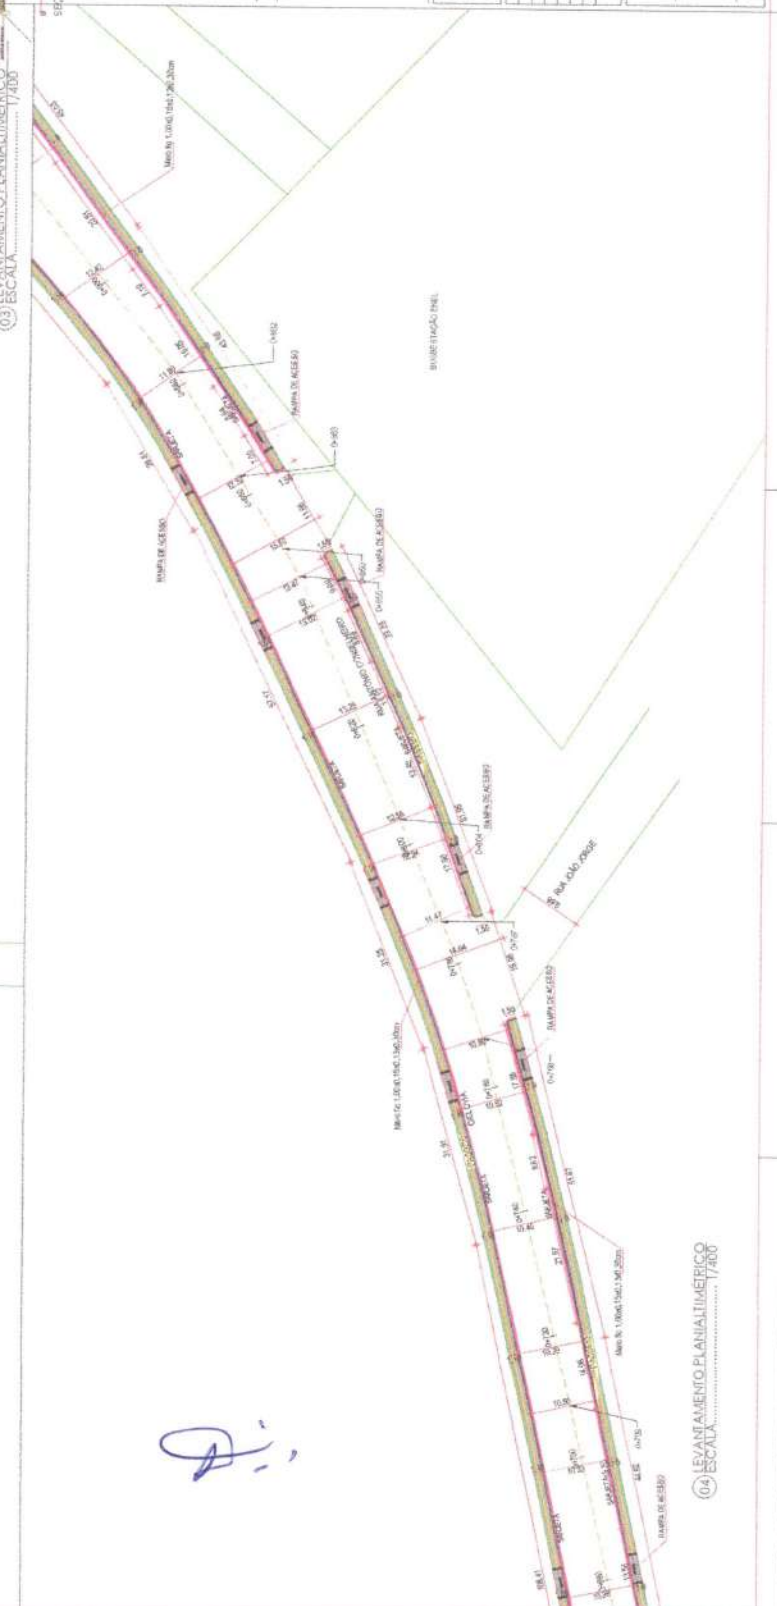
(03) LEVANTAMENTO PLANIALTIMÉTRICO
ESCALA 1/400

RAMPA DE ACESSO
RAMPA DE ACESSO
RAMPA DE ACESSO
RAMPA DE ACESSO
RAMPA DE ACESSO
RAMPA DE ACESSO

SUBESTAÇÃO ENEL

RUA JOÃO JORGE

CICLOVIA

11.47
1.50
14.64
15.98
12.53
13.29
11.90
10.58
21.97
31.47
31.95
31.30

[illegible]

(04) LEVANTAMENTO PLANIALTIMÉTRICO
ESCALA 1/400